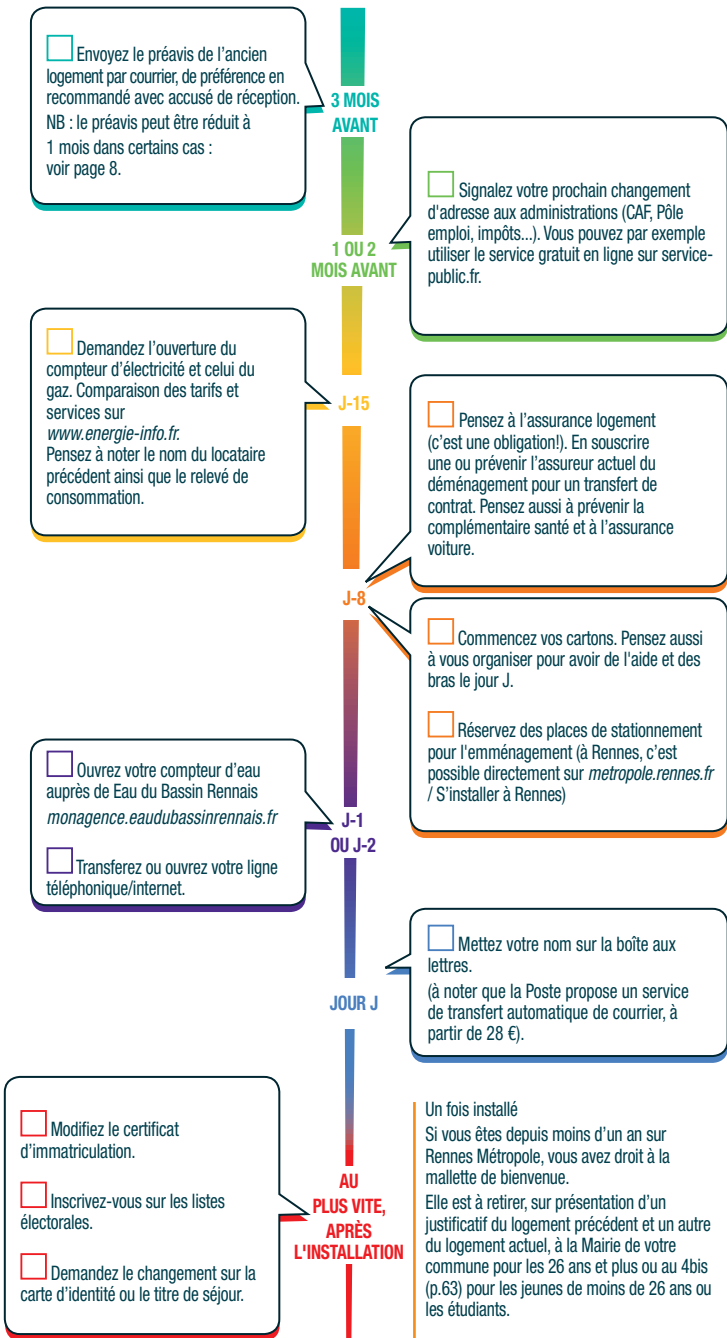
Envoyez le préavis de l'ancien logement par courrier, de préférence en recommandé avec accusé de réception.
NB : le préavis peut être réduit à 1 mois dans certains cas : voir page 8.

3 MOIS AVANT

Signalez votre prochain changement d'adresse aux administrations (CAF, Pôle emploi, impôts...). Vous pouvez par exemple utiliser le service gratuit en ligne sur service-public.fr.

1 OU 2 MOIS AVANT

Demandez l'ouverture du compteur d'électricité et celui du gaz. Comparaison des tarifs et services sur *www.energie-info.fr.*
Pensez à noter le nom du locataire précédent ainsi que le relevé de consommation.

J-15

Pensez à l'assurance logement (c'est une obligation!). En souscrire une ou prévenir l'assureur actuel du déménagement pour un transfert de contrat. Pensez aussi à prévenir la complémentaire santé et à l'assurance voiture.

J-8

Commencez vos cartons. Pensez aussi à vous organiser pour avoir de l'aide et des bras le jour J.

Réservez des places de stationnement pour l'emménagement (à Rennes, c'est possible directement sur *metropole.rennes.fr* / S'installer à Rennes)

Ouvrez votre compteur d'eau auprès de Eau du Bassin Rennais *monagence.eaudubassinrennais.fr*

Transferez ou ouvrez votre ligne téléphonique/internet.

J-1 OU J-2

Mettez votre nom sur la boîte aux lettres.
(à noter que la Poste propose un service de transfert automatique de courrier, à partir de 28 €).

JOUR J

Modifiez le certificat d'immatriculation.

Inscrivez-vous sur les listes électorales.

Demandez le changement sur la carte d'identité ou le titre de séjour.

AU PLUS VITE, APRÈS L'INSTALLATION

Un fois installé
Si vous êtes depuis moins d'un an sur Rennes Métropole, vous avez droit à la mallette de bienvenue.
Elle est à retirer, sur présentation d'un justificatif du logement précédent et un autre du logement actuel, à la Mairie de votre commune pour les 26 ans et plus ou au 4bis (p.63) pour les jeunes de moins de 26 ans ou les étudiants.